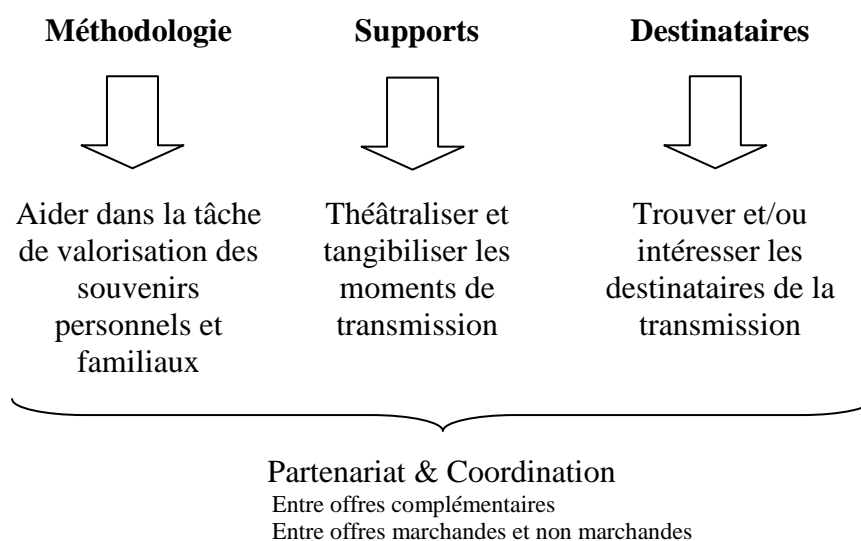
**Méthodologie**

**Supports**

**Destinataires**

Aider dans la tâche de valorisation des souvenirs personnels et familiaux

Théâtraliser et tangibiliser les moments de transmission

Trouver et/ou intéresser les destinataires de la transmission

Partenariat & Coordination
Entre offres complémentaires
Entre offres marchandes et non marchandes